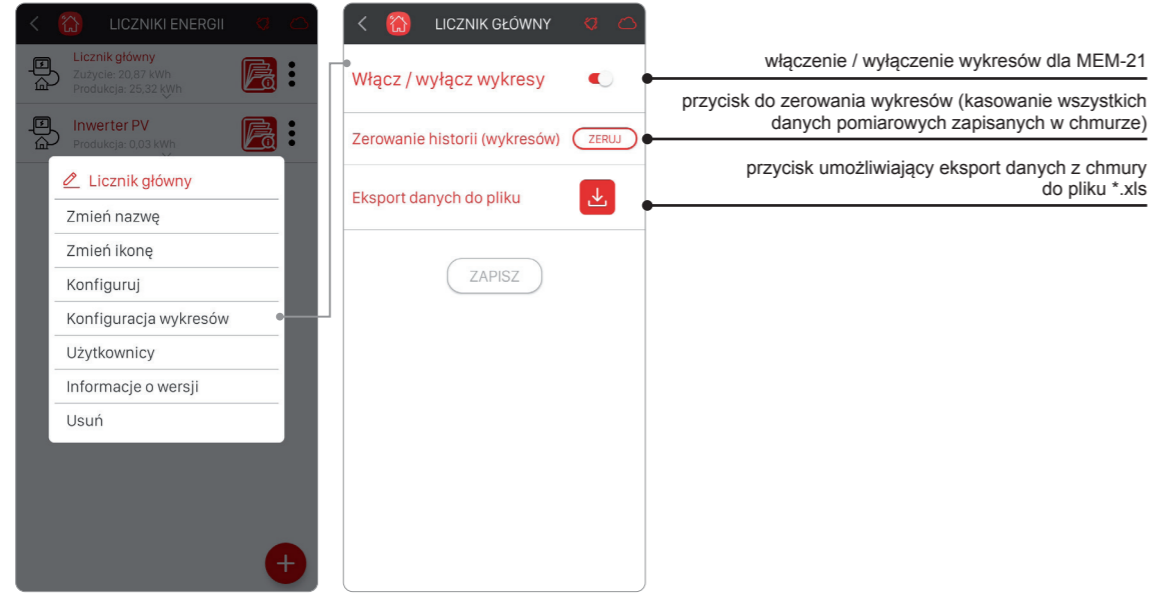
LICZNIKI ENERGII

Licznik główny
Zużycie: 20,87 kWh
Produkcja: 25,32 kWh

Inwerter PV
Produkcja: 0,03 kWh

Licznik główny
Zmień nazwę
Zmień ikonę
Konfiguruj
Konfiguracja wykresów
Użytkownicy
Informacje o wersji
Usuń

LICZNIK GŁÓWNY

Włącz / wyłącz wykresy
Zerowanie historii (wykresów) ZERUJ
Eksport danych do pliku
ZAPISZ

włączenie / wyłączenie wykresów dla MEM-21

przycisk do zerowania wykresów (kasowanie wszystkich danych pomiarowych zapisanych w chmurze)

przycisk umożliwiający eksport danych z chmury do pliku *.xls